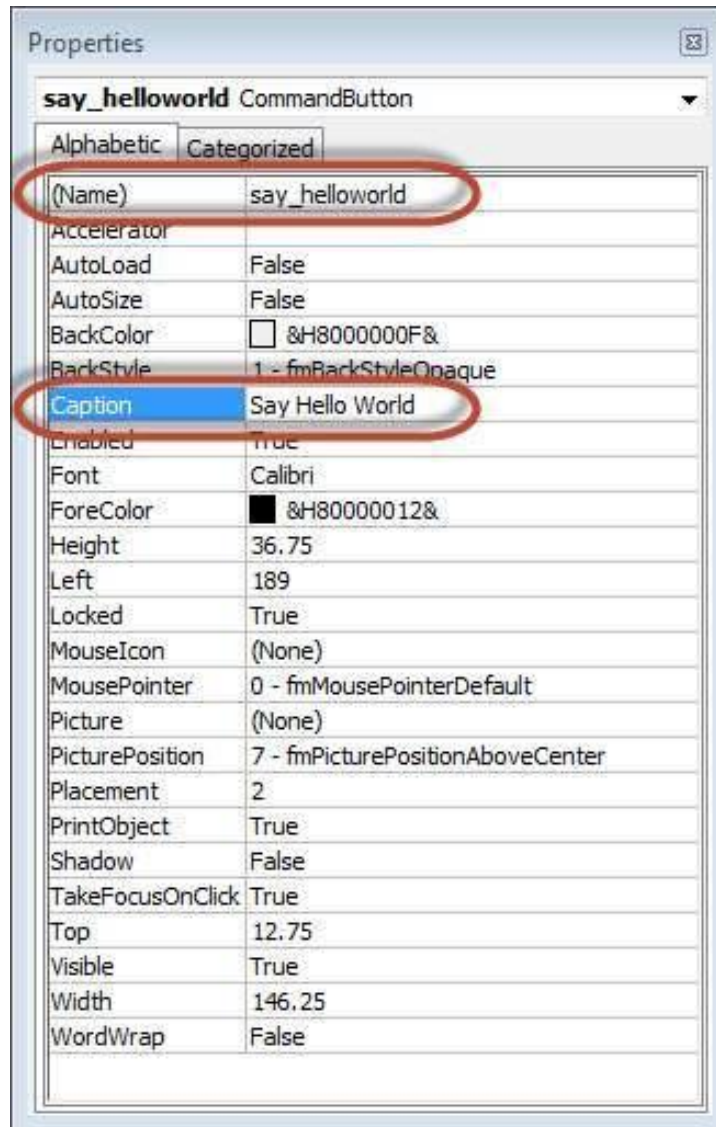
Properties

say_helloworld CommandButton

Alphabetic | Categorized

| | |
|---|---|
| (Name) | say_helloworld |
| Accelerator | |
| AutoLoad | False |
| AutoSize | False |
| BackColor | &H8000000F& |
| BackStyle | 1 - fmBackStyleOpaque |
| Caption | Say Hello World |
| Enabled | True |
| Font | Calibri |
| ForeColor | &H80000012& |
| Height | 36.75 |
| Left | 189 |
| Locked | True |
| MouseIcon | (None) |
| MousePointer | 0 - fmMousePointerDefault |
| Picture | (None) |
| PicturePosition | 7 - fmPicturePositionAboveCenter |
| Placement | 2 |
| PrintObject | True |
| Shadow | False |
| TakeFocusOnClick | True |
| Top | 12.75 |
| Visible | True |
| Width | 146.25 |
| WordWrap | False |